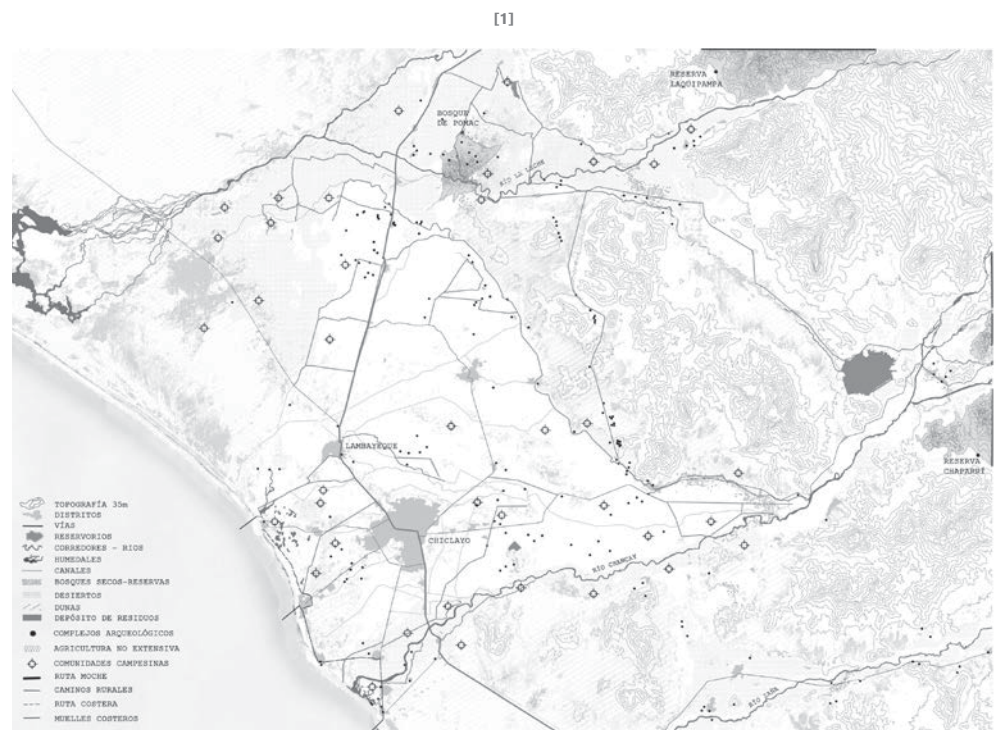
[1]

RESERVA LAQUIPAMPA

BOSQUE DE POMAC

RÍO LA LECHE

LAMBAYEQUE

CHICLAYO

RÍO CHANCAY

RESERVA CHAPARRÍ

RÍO SAÑA

TOPOGRAFÍA 35m
DISTRITOS
VÍAS
RESERVORIOS
CORREDORES - RIOS
HUMEDALES
CANALES
BOSQUES SECOS-RESERVAS
DESIERTOS
DUNAS
DEPÓSITO DE RESIDUOS
COMPLEJOS ARQUEOLÓGICOS
AGRICULTURA NO EXTENSIVA
COMUNIDADES CAMPESINAS
RUTA MOCHE
CAMINOS RURALES
RUTA COSTERA
MUELLES COSTEROS